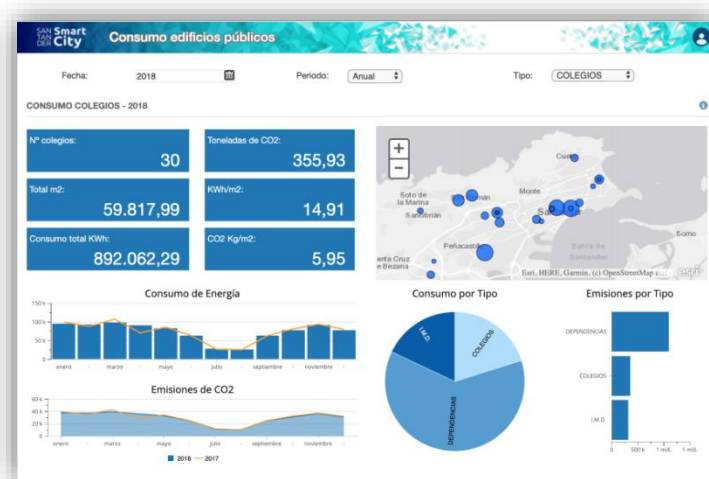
SAN TAN DER Smart City Consumo edificios públicos

Fecha: 2018 Periodo: Anual Tipo: COLEGIOS

CONSUMO COLEGIOS - 2018

Nº colegios: 30

Toneladas de CO2: 355,93

Total m2: 59.817,99

KWh/m2: 14,91

Consumo total KWh: 892.062,29

CO2 Kg/m2: 5,95

Cueto
Soto de la Marina
Monte
Santander
Peñacastillo
Somo
Bahía de Santander
Santa Cruz de Bezana
Esri, HERE, Garmin, (c) OpenStreetMap c...
esri

Consumo de Energía
150 k
100 k
50 k
0
enero marzo mayo julio septiembre noviembre

Emisiones de CO2
60 k
40 k
20 k
0
enero marzo mayo julio septiembre noviembre

2018 2017

Consumo por Tipo
I.M.D.
COLEGIOS
DEPENDENCIAS

Emisiones por Tipo
DEPENDENCIAS
COLEGIOS
I.M.D.
0 500 k 1 mill. 1 mill.